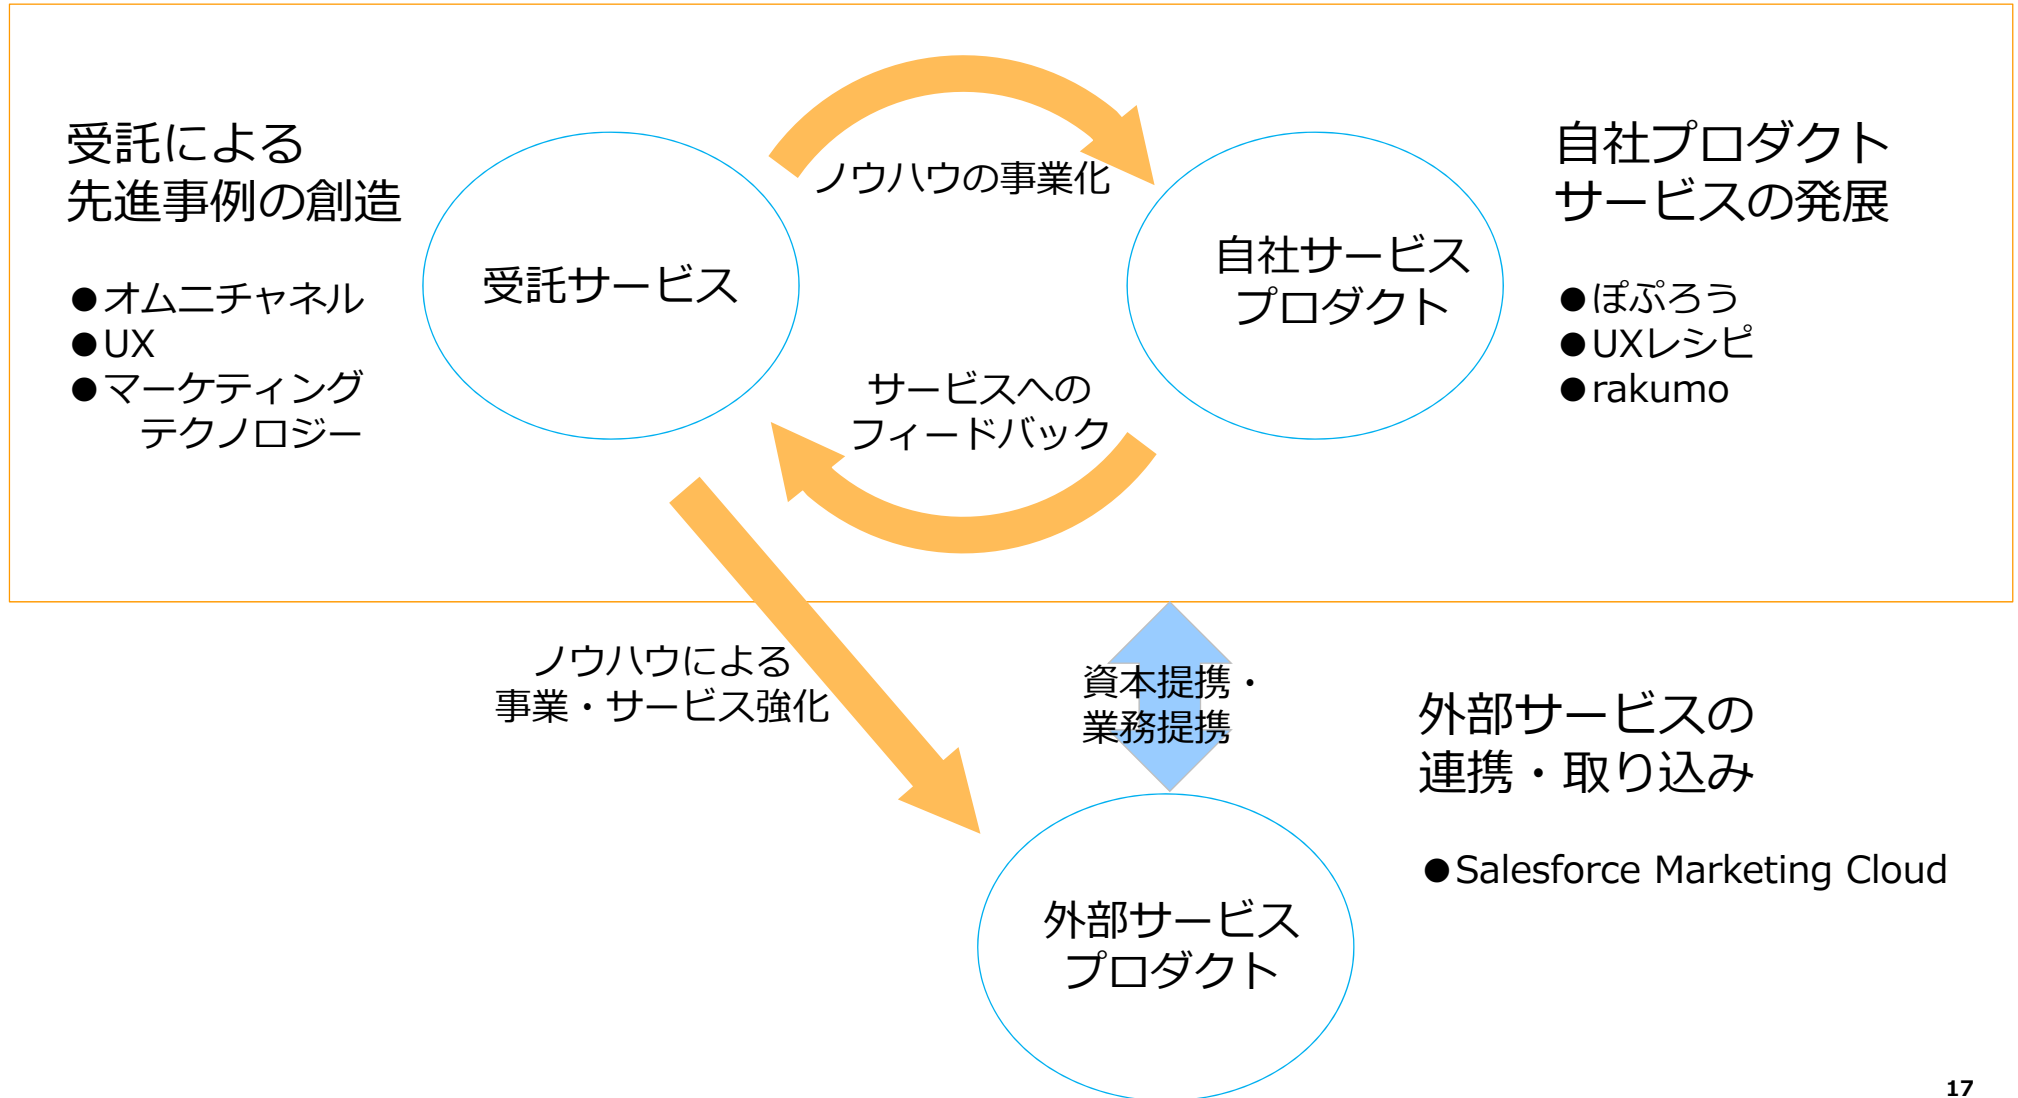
受託による
先進事例の創造

●オムニチャネル
●UX
●マーケティング
テクノロジー

受託サービス

ノウハウの事業化

サービスへの
フィードバック

自社サービス
プロダクト

自社プロダクト
サービスの発展

●ぽぷろう
●UXレシピ
●rakumo

ノウハウによる
事業・サービス強化

資本提携・
業務提携

外部サービスの
連携・取り込み

●Salesforce Marketing Cloud

外部サービス
プロダクト

17